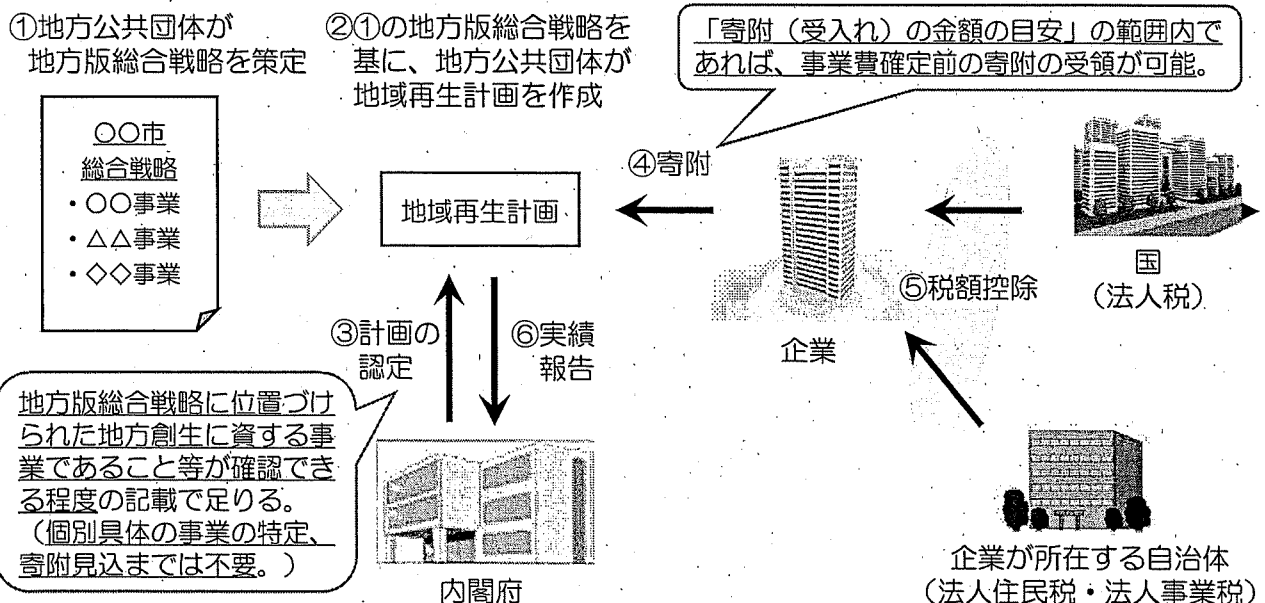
①地方公共団体が地方版総合戦略を策定

②①の地方版総合戦略を基に、地方公共団体が地域再生計画を作成

「寄附（受入れ）の金額の目安」の範囲内であれば、事業費確定前の寄附の受領が可能。

○○市
総合戦略
・○○事業
・△△事業
・◇◇事業

地域再生計画

④寄附

企業

国
（法人税）

⑤税額控除

③計画の認定

⑥実績報告

地方版総合戦略に位置づけられた地方創生に資する事業であること等が確認できる程度の記載で足りる。
（個別具体の事業の特定、寄附見込までは不要。）

内閣府

企業が所在する自治体
（法人住民税・法人事業税）